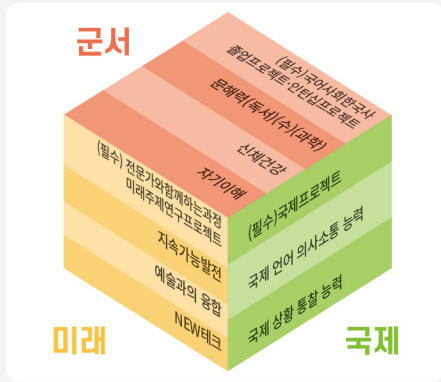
군서

(필수)국어사회현국사
졸업프로젝트·인턴십프로젝트

문해력(독서)(수)과학

신체건강

자기이해

(필수) 전문가와함께하는과정
미래주제연구프로젝트

지속가능발전

예술과의 융합

NEW테크

미래

(필수)국제프로젝트

국제 언어 의사소통 능력

국제 상황 통찰 능력

국제